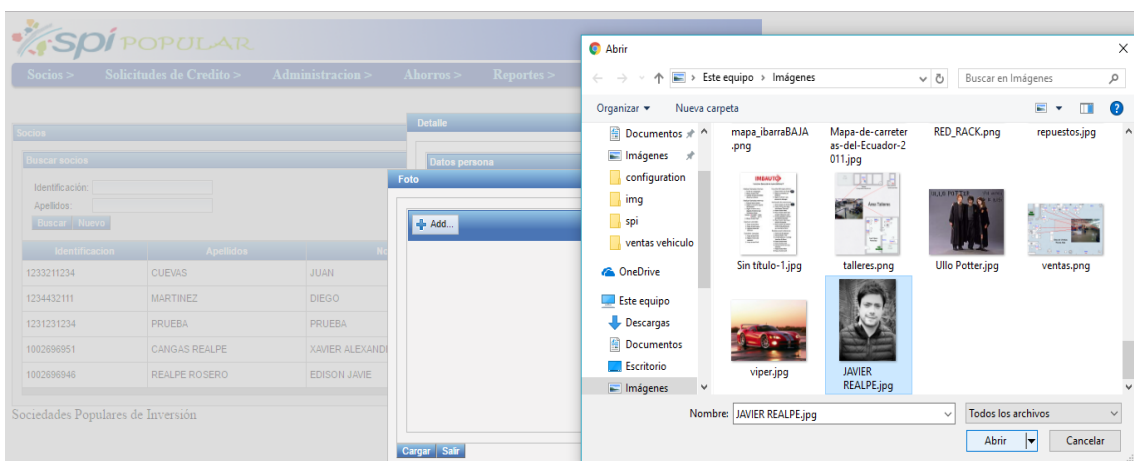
spi POPULAR

Socios > Solicitudes de Credito > Administracion > Ahorros > Reportes >

Socios

Buscar socios

Identificación:
Apellidos:
Buscar Nuevo

| Identificacion | Apellidos | No |
|---|---|---|
| 1233211234 | CUEVAS | JUAN |
| 1234432111 | MARTINEZ | DIEGO |
| 1231231234 | PRUEBA | PRUEBA |
| 1002696951 | CANGAS REALPE | XAVIER ALEXANDI |
| 1002696946 | REALPE ROSERO | EDISON JAVIE |

Sociedades Populares de Inversión

Detalle

Datos persona

Foto

Add...

Cargar Salir

Abrir

Este equipo > Imágenes

Buscar en Imágenes

Organizar ▾ Nueva carpeta

Documentos
Imágenes
configuration
img
spi
ventas vehiculo
OneDrive
Este equipo
Descargas
Documentos
Escritorio
Imágenes

mapa_ibarraBAJA.png
Mapa-de-carreteras-del-Ecuador-2011.jpg
RED_RACK.png
repuestos.jpg
Sin título-1.jpg
talleres.png
Ullo Potter.jpg
ventas.png
viper.jpg
JAVIER REALPE.jpg

Nombre: JAVIER REALPE.jpg
Todos los archivos
Abrir
Cancelar